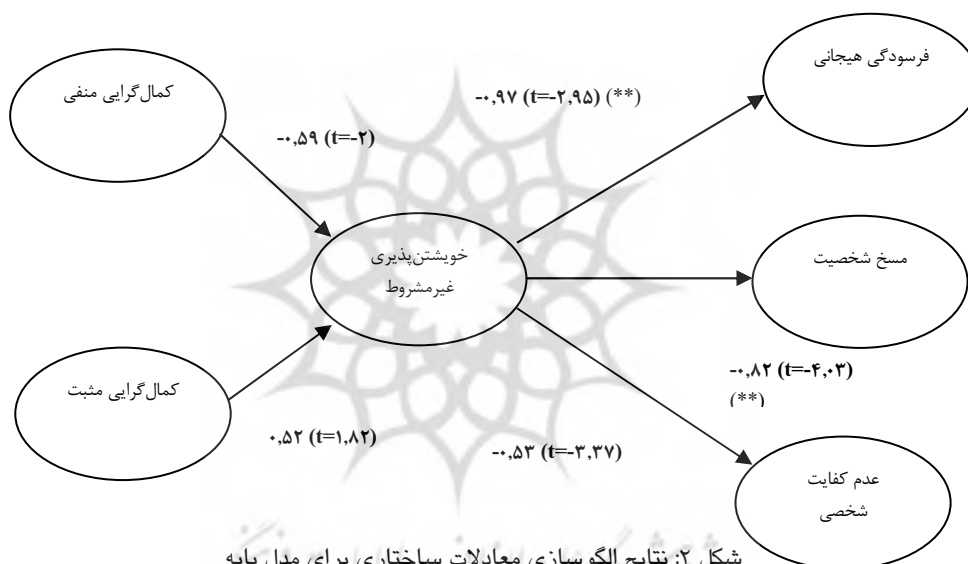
کمال‌گرایی منفی

-۰,۵۹ (t=-۲)

-۰,۹۷ (t=-۲,۹۵) (**)

فرسودگی هیجانی

خویشتن‌پذیری غیرمشروط

مسخ شخصیت

کمال‌گرایی مثبت

-۰,۸۲ (t=-۴,۰۳) (**)

۰,۵۲ (t=۱,۸۲)

-۰,۵۳ (t=-۳,۳۷)

عدم کفایت شخصی

شکل ۲: نتایج الگوسازی معادلات ساختاری برای مدل پایه